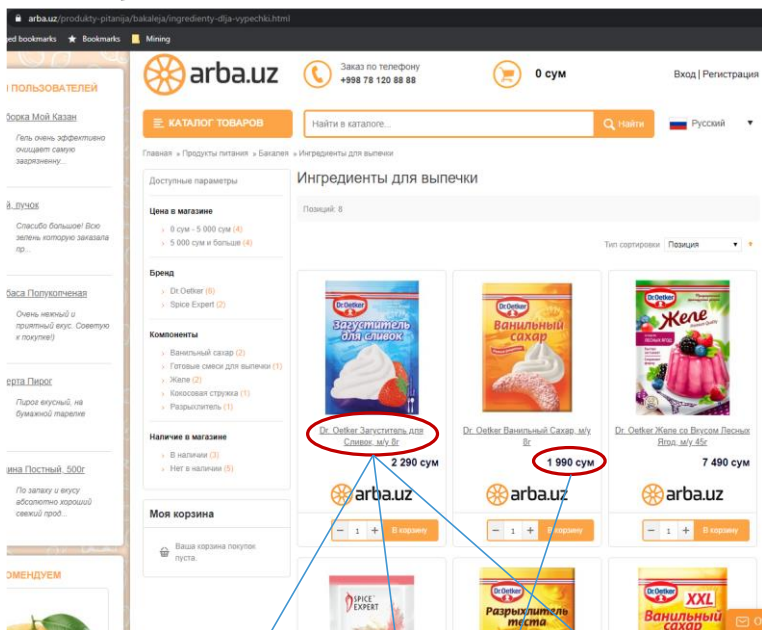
arba.uz/produkty-pitanija/bakaleja/ingredienty-dlja-vypechki.html

ed bookmarks ★ Bookmarks Mining

И ПОЛЬЗОВАТЕЛЕЙ

борка Мой Казан
Гель очень эффективно очищает самую загрязненну...

й пучок
Спасибо большое! Всю зелень которую заказала пр...

баса Полукопченая
Очень нежный и приятный вкус. Советую к покупке!)

ерта Пирог
Пирог вкусный, на бумажной тарелке

ина Постный, 500г
По запаху и вкусу абсолютно хороший свежий прод...

ОМЕНДУЕМ

arba.uz

Заказ по телефону +998 78 120 88 88

0 сум

Вход | Регистрация

КАТАЛОГ ТОВАРОВ

Найти в каталоге...

Найти

Русский

Главная » Продукты питания » Бакалея » Ингредиенты для выпечки

Доступные параметры

Цена в магазине
0 сум - 5 000 сум (4)
5 000 сум и больше (4)

Бренд
Dr.Oetker (6)
Spice Expert (2)

Компоненты
Ванильный сахар (2)
Готовые смеси для выпечки (1)
Желе (2)
Кокосовая стружка (1)
Разрыхлитель (1)

Наличие в магазине
В наличии (3)
Нет в наличии (5)

Моя корзина
Ваша корзина покупок пуста.

Ингредиенты для выпечки

Позиций: 8

Тип сортировки Позиция

Dr.Oetker
Загуститель для сливок

Dr.Oetker
Ванильный сахар

Dr.Oetker
Желе

Dr. Oetker Загуститель для Сливок, м/у 8г
2 290 сум

Dr. Oetker Ванильный Сахар, м/у 8г
1 990 сум

Dr. Oetker Желе со Вкусом Лесных Ягод, м/у 45г
7 490 сум

arba.uz

arba.uz

arba.uz

− 1 + В корзину

− 1 + В корзину

− 1 + В корзину

SPICE EXPERT

Разрыхлитель теста

XXL Ванильный сахар